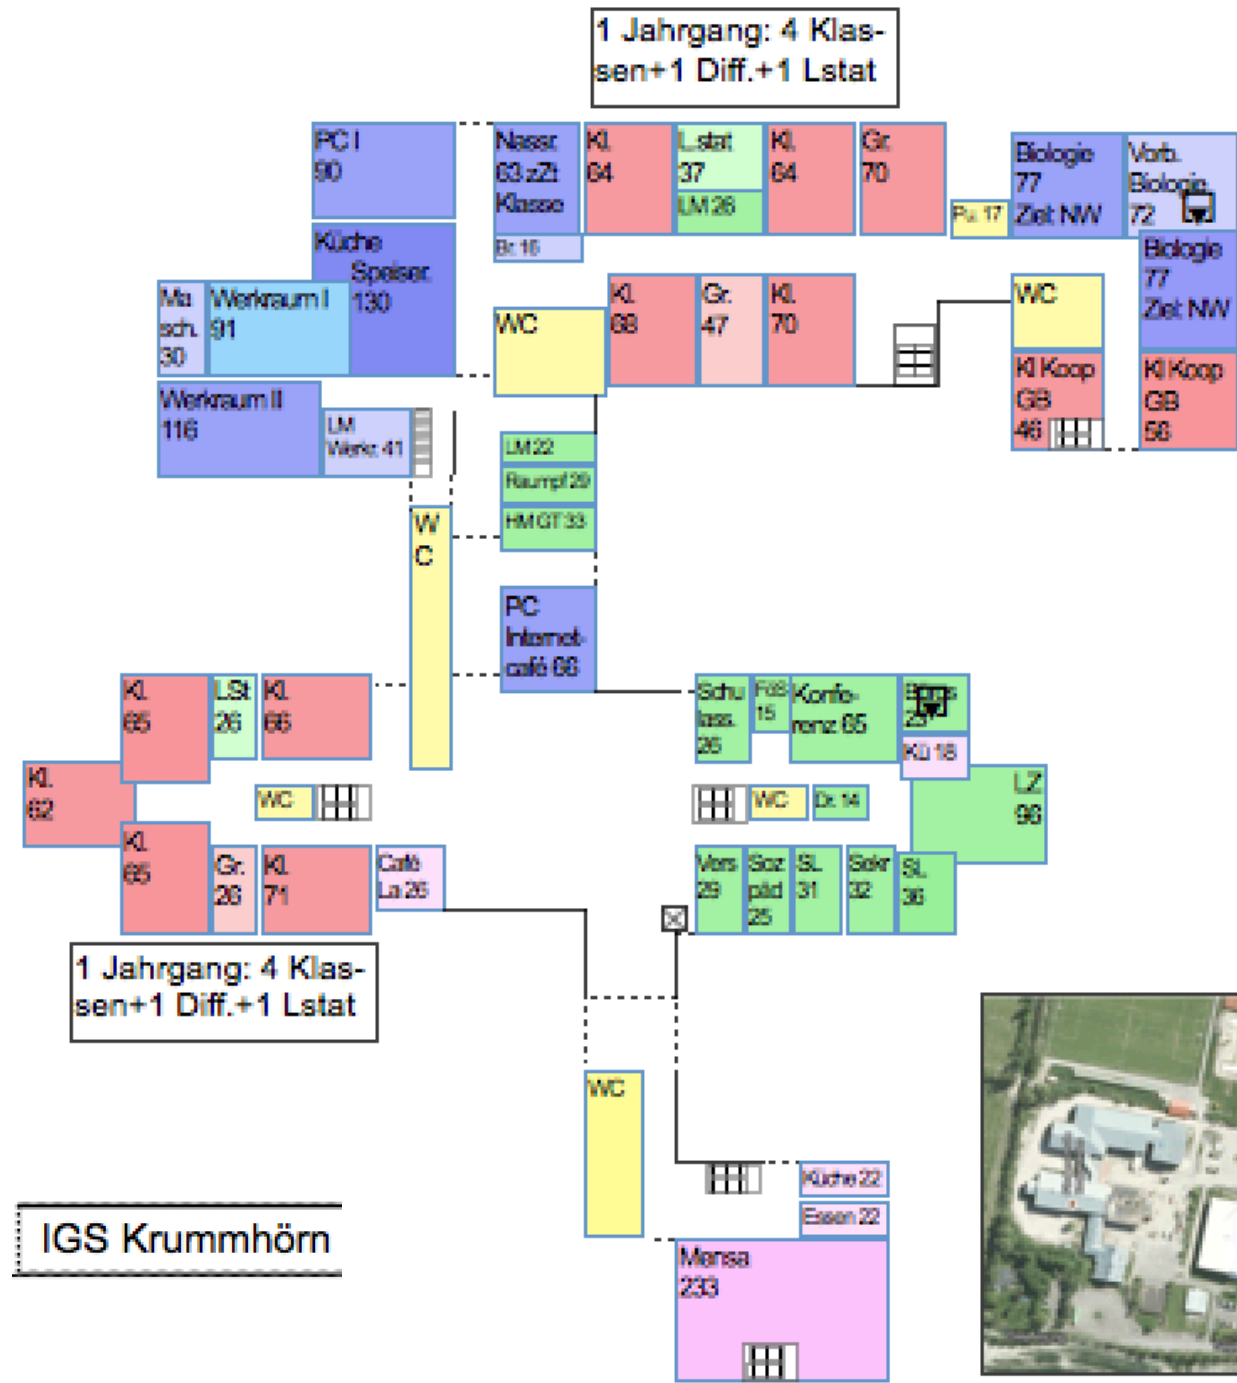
1 Jahrgang: 4 Klassen+1 Diff.+1 Lstat

PC I
90

Nassr.
63 zZt
Klasse

Br. 16

Kl.
64

L.stat
37

LM 26

Kl.
64

Gr.
70

Pu. 17

Biologie
77
Ziel NW

Vorb.
Biologie
72

Biologie
77
Ziel NW

Küche
Speiser.
130

Ma
sch.
30

Werkraum I
91

WC

Kl.
68

Gr.
47

Kl.
70

WC

Kl Koop
GB
46

Kl Koop
GB
56

Werkraum II
116

LM
Werk 41

LM 22

Raumpf 29

HM GT 33

W
C

PC
Internet-
café 66

Kl.
65

LSt
26

Kl.
66

Kl.
62

WC

Schu
lass.
26

Fös
15

Konfe-
renz 65

Bars
25

Kü 18

WC

Dr. 14

LZ
96

Kl.
65

Gr.
26

Kl.
71

Café
La 26

Vers
29

Soz
päd
25

SL
31

Sekr
32

SL
36

1 Jahrgang: 4 Klassen+1 Diff.+1 Lstat

WC

Küche 22

Essen 22

Mensa
233

IGS Krummhörn